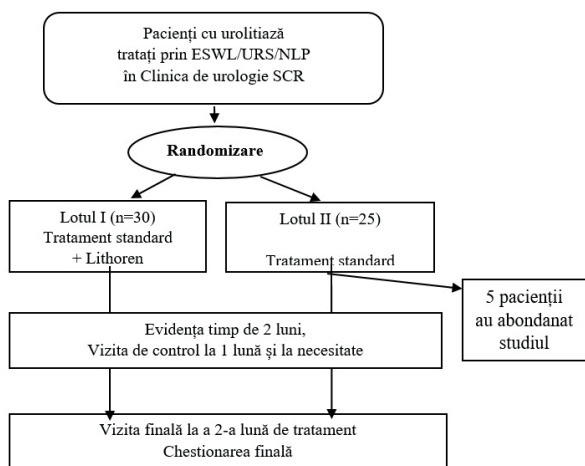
Pacienți cu urolitiază tratați prin ESWL/URS/NLP în Clinica de urologie SCR

Randomizare

Lotul I (n=30)
Tratament standard
+ Lithoren

Lotul II (n=25)
Tratament standard

5 pacienții au abondanat studiul

Evidența timp de 2 luni,
Vizita de control la 1 lună și la necesitate

Vizita finală la a 2-a lună de tratament
Chestionarea finală